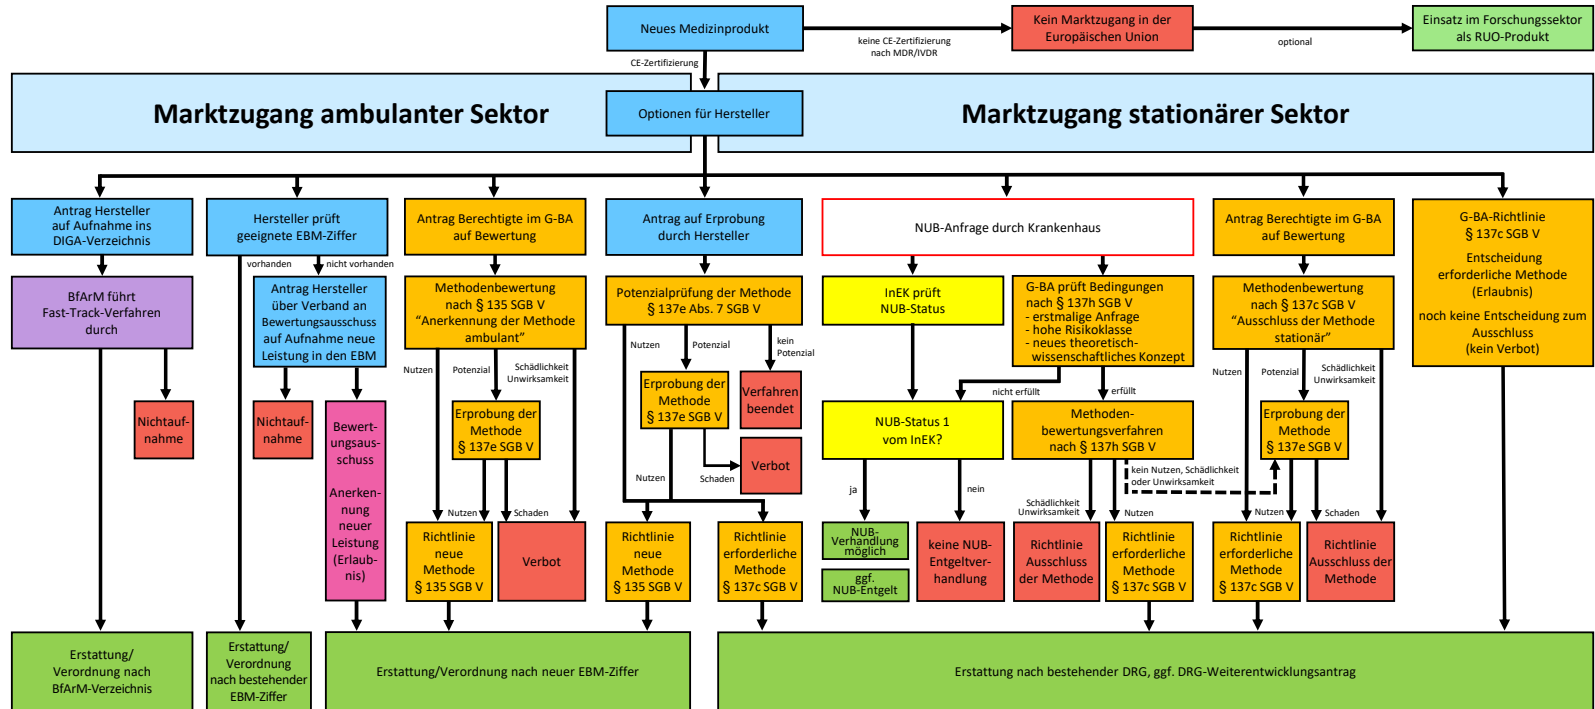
Neues Medizinprodukt

keine CE-Zertifizierung nach MDR/IVDR

Kein Marktzugang in der Europäischen Union

optional

Einsatz im Forschungssektor als RUO-Produkt

CE-Zertifizierung

Marktzugang ambulanter Sektor

Optionen für Hersteller

Marktzugang stationärer Sektor

Antrag Hersteller auf Aufnahme ins DIGA-Verzeichnis

Hersteller prüft geeignete EBM-Ziffer

Antrag Berechtigte im G-BA auf Bewertung

Antrag auf Erprobung durch Hersteller

NUB-Anfrage durch Krankenhaus

Antrag Berechtigte im G-BA auf Bewertung

G-BA-Richtlinie § 137c SGB V
Entscheidung erforderliche Methode (Erlaubnis)
noch keine Entscheidung zum Ausschluss (kein Verbot)

vorhanden

nicht vorhanden

BfArM führt Fast-Track-Verfahren durch

Antrag Hersteller über Verband an Bewertungsausschuss auf Aufnahme neue Leistung in den EBM

Methodenbewertung nach § 135 SGB V "Anerkennung der Methode ambulant"

Potenzialprüfung der Methode § 137e Abs. 7 SGB V

InEK prüft NUB-Status

G-BA prüft Bedingungen nach § 137h SGB V
- erstmalige Anfrage
- hohe Risikoklasse
- neues theoretisch-wissenschaftliches Konzept

Methodenbewertung nach § 137c SGB V "Ausschluss der Methode stationär"

Nutzen

Potenzial

Schädlichkeit Unwirksamkeit

Nutzen

Potenzial

kein Potenzial

nicht erfüllt

erfüllt

Nutzen

Potenzial

Schädlichkeit Unwirksamkeit

Nichtaufnahme

Nichtaufnahme

Bewertungsausschuss
Anerkennung neuer Leistung (Erlaubnis)

Erprobung der Methode § 137e SGB V

Erprobung der Methode § 137e SGB V

Verfahren beendet

NUB-Status 1 vom InEK?

Methodenbewertungsverfahren nach § 137h SGB V

Erprobung der Methode § 137e SGB V

Verbot

Nutzen

Schaden

kein Nutzen, Schädlichkeit oder Unwirksamkeit

ja

nein

Nutzen

Schaden

Schädlichkeit Unwirksamkeit

Nutzen

Nutzen

Schaden

Richtlinie neue Methode § 135 SGB V

Verbot

Richtlinie neue Methode § 135 SGB V

Richtlinie erforderliche Methode § 137c SGB V

NUB-Verhandlung möglich

ggf. NUB-Entgelt

keine NUB-Entgeltverhandlung

Richtlinie Ausschluss der Methode

Richtlinie erforderliche Methode § 137c SGB V

Richtlinie erforderliche Methode § 137c SGB V

Richtlinie Ausschluss der Methode

Erstattung/ Verordnung nach BfArM-Verzeichnis

Erstattung/ Verordnung nach bestehender EBM-Ziffer

Erstattung/Verordnung nach neuer EBM-Ziffer

Erstattung nach bestehender DRG, ggf. DRG-Weiterentwicklungsantrag